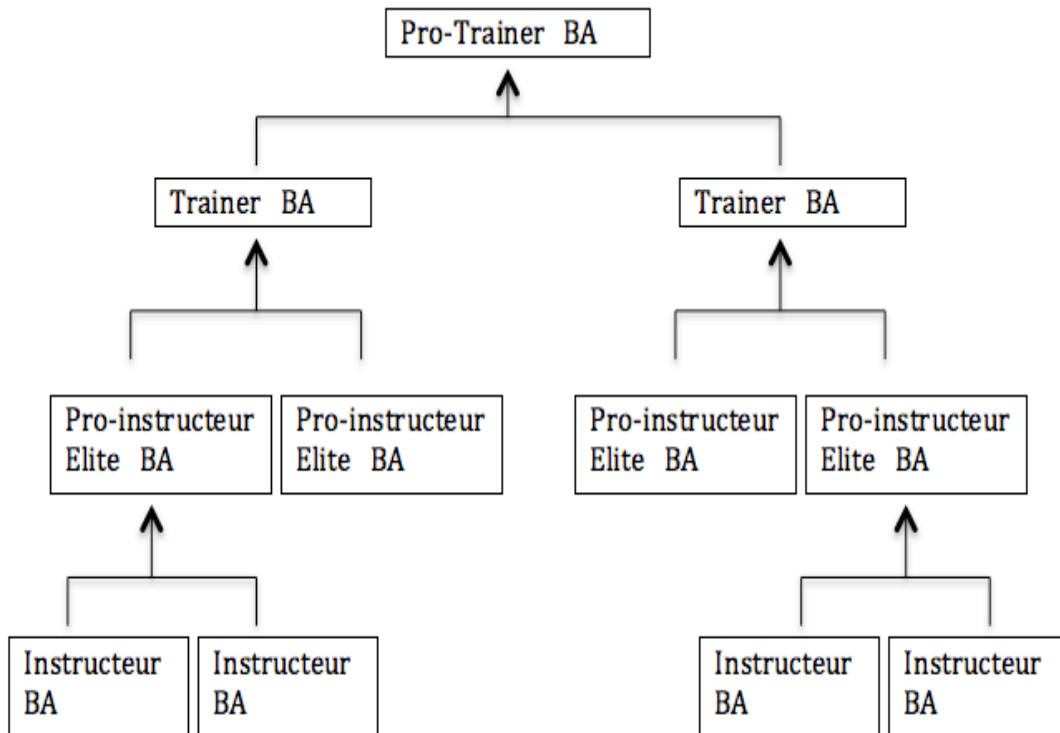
Pro-Trainer BA

Trainer BA

Trainer BA

Pro-instructeur Elite BA

Pro-instructeur Elite BA

Pro-instructeur Elite BA

Pro-instructeur Elite BA

Instructeur BA

Instructeur BA

Instructeur BA

Instructeur BA